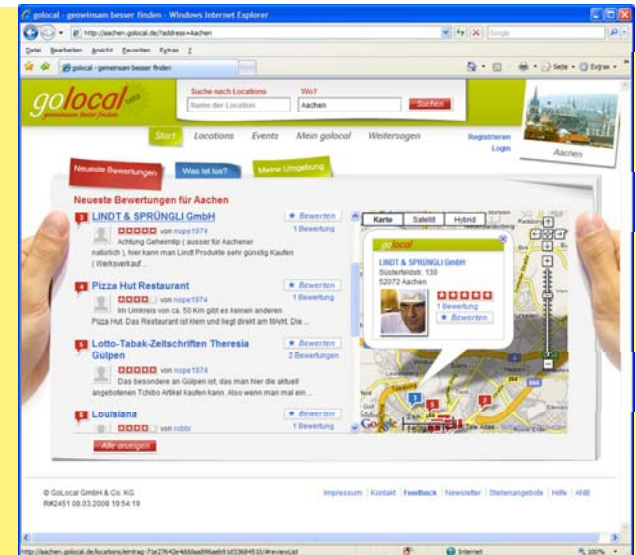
golocal - gemeinsam besser finden - Windows Internet Explorer

http://aachen.golocal.de/?address=Aachen

Google

Datei Bearbeiten Ansicht Favoriten Extras ?

golocal - gemeinsam besser finden

Seite Extras

golocal beta gemeinsam besser finden

Suche nach Locations
Name der Location

Wo?
Aachen

Suchen

Start Locations Events Mein golocal Weitersagen

Registrieren
Login

Aachen

Neueste Bewertungen Was ist los? Meine Umgebung

Neueste Bewertungen für Aachen

3 LINDT & SPRÜNGLI GmbH
Bewerten
1 Bewertung
von nope1974
Achtung Geheimtip ( ausser für Aachener natürlich ), hier kann man Lindt Produkte sehr günstig Kaufen ( Werksverkauf ...

4 Pizza Hut Restaurant
Bewerten
1 Bewertung
von nope1974
Im Umkreis von ca. 50 Km gibt es keinen anderen Pizza Hut. Das Restaurant ist klein und liegt direkt am Markt. Die ...

5 Lotto-Tabak-Zeitschriften Theresia Gülpen
Bewerten
2 Bewertungen
von nope1974
Das besondere an Gülpen ist, das man hier die aktuell angebotenen Tchibo Artikel kaufen kann. Also wenn man mal ein ...

6 Louisiana
Bewerten
1 Bewertung
von robbi

Alle anzeigen

Karte Satellit Hybrid

golocal
LINDT & SPRÜNGLI GmbH
Süsterfeldstr. 130
52072 Aachen
1 Bewertung
Bewerten

Google

© GoLocal GmbH & Co. KG
R#2451 08.03.2008 19:54:19

Impressum | Kontakt | Feedback | Newsletter | Stellenangebote | Hilfe | AGB

http://aachen.golocal.de/locations/lindt-sprungli-71e27f642e4bb6aa896aeb91d33684510/#reviewList

Internet

100%